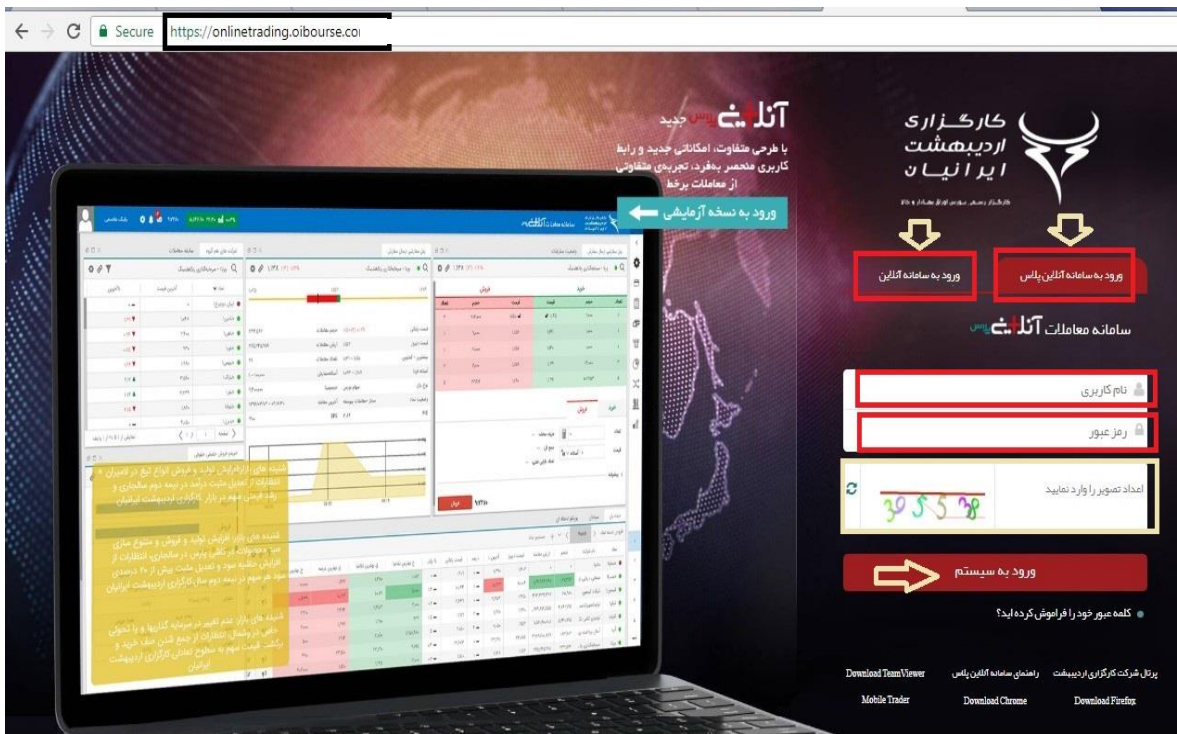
Secure https://onlinetrading.oibourse.co

کارگزاری اردیبهشت ایرانیان

آنلاین پلاس جدید

با طرحی متفاوت، امکاناتی جدید و رابط کاربری منحصر به‌فرد، تجربه‌ای متفاوت از معاملات برخط

ورود به نسخه آزمایشی

ورود به سامانه آنلاین پلاس

ورود به سامانه آنلاین

سامانه معاملات آنلاین پلاس

نام کاربری

رمز عبور

اعداد تصویر را وارد نمایید

39538

ورود به سیستم

کلمه عبور خود را فراموش کرده اید؟

پرتال شرکت کارگزاری اردیبهشت

راهنمای سامانه آنلاین پلاس

Download TeamViewer

Download Firefox

Download Chrome

Mobile Trader

فروش

خرید

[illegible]